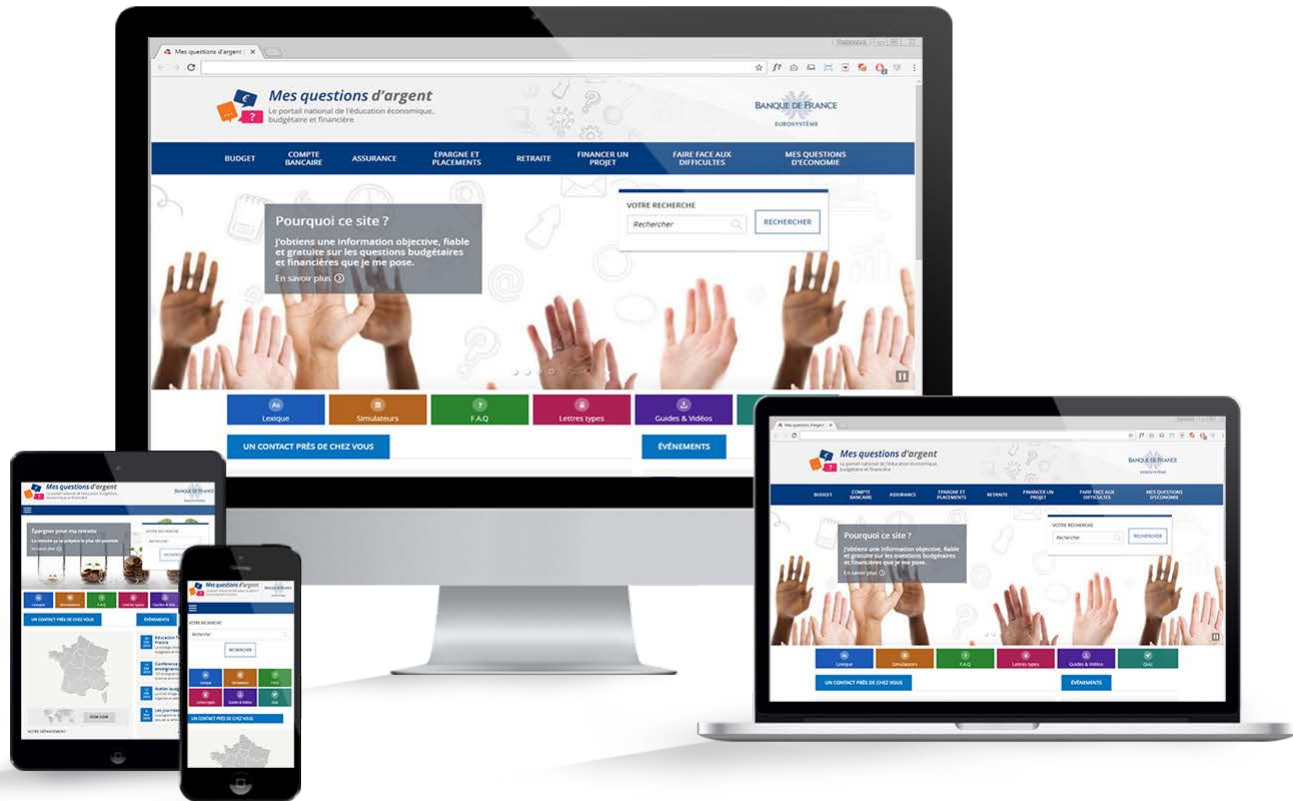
Mes questions d'argent

Mes questions d'argent
Le portail national de l'éducation économique, budgétaire et financière

BANQUE DE FRANCE
EUROSYSTÈME

BUDGET | COMPTE BANCAIRE | ASSURANCE | EPARGNE ET PLACEMENTS | RETRAITE | FINANCER UN PROJET | FAIRE FACE AUX DIFFICULTÉS | MES QUESTIONS D'ÉCONOMIE

Pourquoi ce site ?
J'obtiens une information objective, fiable et gratuite sur les questions budgétaires et financières que je me pose.
En savoir plus

VOTRE RECHERCHE
Rechercher
RECHERCHER

Lexique | Simulateurs | F.A.Q | Lettres types | Guides & Vidéos

UN CONTACT PRÈS DE CHEZ VOUS
ÉVÉNEMENTS

Mes questions d'argent
Le portail national de l'éducation économique, budgétaire et financière
BANQUE DE FRANCE
Épargner pour ma retraite
VOTRE RECHERCHE
Rechercher
Lexique | Simulateurs | F.A.Q | Lettres types | Guides & Vidéos
UN CONTACT PRÈS DE CHEZ VOUS
ÉVÉNEMENTS
VOTRE DÉPARTEMENT

Mes questions d'argent
VOTRE RECHERCHE
Rechercher
RECHERCHER
Lexique | Simulateurs | F.A.Q | Lettres types | Guides & Vidéos | Quiz
UN CONTACT PRÈS DE CHEZ VOUS

Mes questions d'argent
Le portail national de l'éducation économique, budgétaire et financière
BANQUE DE FRANCE
BUDGET | COMPTE BANCAIRE | ASSURANCE | EPARGNE ET PLACEMENTS | RETRAITE | FINANCER UN PROJET | FAIRE FACE AUX DIFFICULTÉS | MES QUESTIONS D'ÉCONOMIE
Pourquoi ce site ?
J'obtiens une information objective, fiable et gratuite sur les questions budgétaires et financières que je me pose.
En savoir plus
VOTRE RECHERCHE
Rechercher
RECHERCHER
Lexique | Simulateurs | F.A.Q | Lettres types | Guides & Vidéos | Quiz
UN CONTACT PRÈS DE CHEZ VOUS
ÉVÉNEMENTS